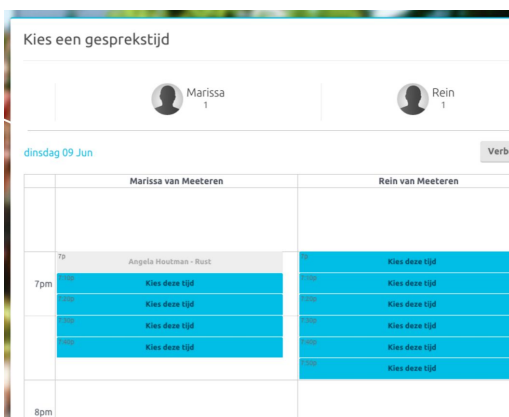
Kies een gesprekstijd

Marissa
1

Rein
1

dinsdag 09 Jun

Verb

| | Marissa van Meeteren | Rein van Meeteren |
|---|---|---|
| 7pm | 7p Angela Houtman - Rust | 7p Kies deze tijd |
| | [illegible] Kies deze tijd | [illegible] Kies deze tijd |
| | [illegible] Kies deze tijd | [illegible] Kies deze tijd |
| | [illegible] Kies deze tijd | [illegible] Kies deze tijd |
| | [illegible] Kies deze tijd | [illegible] Kies deze tijd |
| | | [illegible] Kies deze tijd |
| 8pm | | |